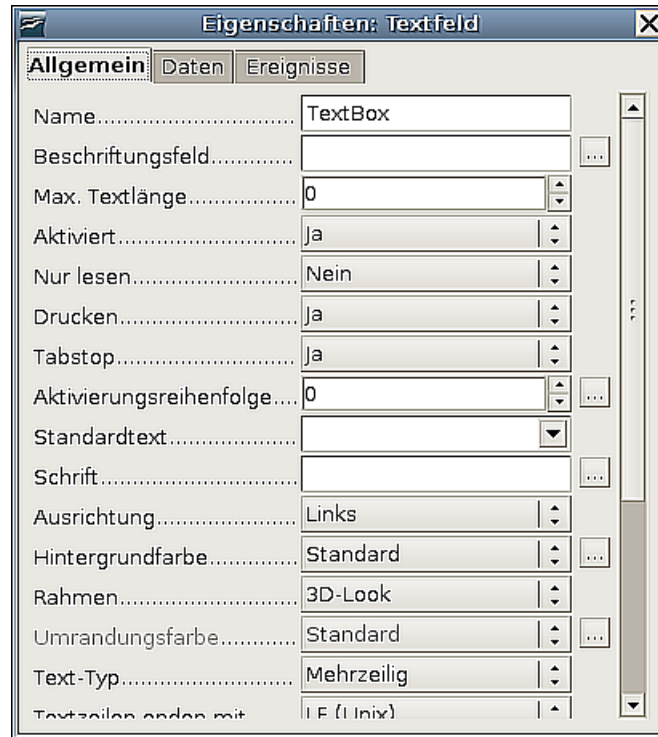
Eigenschaften: Textfeld

Allgemein | Daten | Ereignisse

| | |
|---|---|
| Name............................ | TextBox |
| Beschriftungsfeld............ | ... |
| Max. Textlänge................ | 0 |
| Aktiviert........................ | Ja |
| Nur lesen....................... | Nein |
| Drucken......................... | Ja |
| Tabstop.......................... | Ja |
| Aktivierungsreihenfolge.... | 0 ... |
| Standardtext................... | |
| Schrift............................ | ... |
| Ausrichtung.................... | Links |
| Hintergrundfarbe............ | Standard ... |
| Rahmen.......................... | 3D-Look |
| Umrandungsfarbe........... | Standard ... |
| Text-Typ......................... | Mehrzeilig |
| Textzeilen enden mit | LF (Unix) |